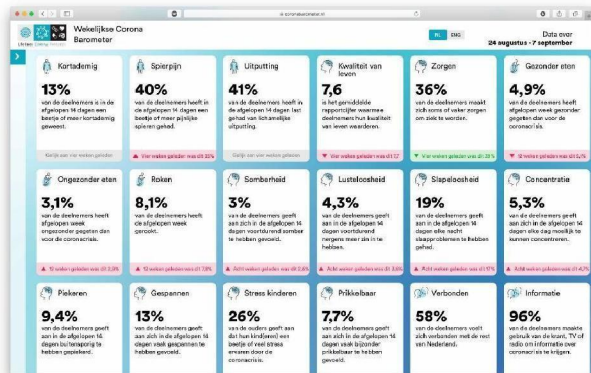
coronabarometer.nl

Wekelijkse Corona Barometer

NL ENG

Data over 24 augustus - 7 september

Kortademig
13%
van de deelnemers is in de afgelopen 14 dagen een beetje of meer kortademig geweest.
Gelijk aan vier weken geleden

Spierpijn
40%
van de deelnemers heeft in de afgelopen 14 dagen een beetje of meer pijnlijke spieren gehad.
Vier weken geleden was dit 32%

Uitputting
41%
van de deelnemers heeft in de afgelopen 14 dagen last gehad van lichamelijke uitputting.
Gelijk aan vier weken geleden

Kwaliteit van leven
7,6
is het gemiddelde rapportcijfer waarmee deelnemers hun kwaliteit van leven waarderen.
Vier weken geleden was dit 7,7

Zorgen
36%
van de deelnemers maakt zich soms of vaker zorgen om ziek te worden.
Vier weken geleden was dit 38%

Gezonder eten
4,9%
van de deelnemers heeft de afgelopen week gezonder gegeten dan voor de coronacrisis.
12 weken geleden was dit 5,1%

Ongezonder eten
3,1%
van de deelnemers heeft de afgelopen week ongezonder gegeten dan voor de coronacrisis.
12 weken geleden was dit 2,3%

Roken
8,1%
van de deelnemers heeft de afgelopen week gerookt.
12 weken geleden was dit 7,9%

Somberheid
3%
van de deelnemers geeft aan zich in de afgelopen 14 dagen voortdurend somber te hebben gevoeld.
Acht weken geleden was dit 2,8%

Lusteloosheid
4,3%
van de deelnemers geeft aan zich in de afgelopen 14 dagen voortdurend nergens meer zin in te hebben.
Acht weken geleden was dit 3,6%

Slapeloosheid
19%
van de deelnemers heeft in de afgelopen 14 dagen elke nacht slaapproblemen te hebben gehad.
Acht weken geleden was dit 17%

Concentratie
5,3%
van de deelnemers geeft aan zich in de afgelopen 14 dagen elke dag moeilijk te kunnen concentreren.
Acht weken geleden was dit 4,7%

Piekeren
9,4%
van de deelnemers geeft aan in de afgelopen 14 dagen bui tenaprog te hebben gepiekerd.

Gespannen
13%
van de deelnemers geeft aan zich in de afgelopen 14 dagen gespannen te hebben gevoeld.

Stress kinderen
26%
van de ouders geeft aan dat hun kind(eren) een beetje of veel stress ervaren door de coronacrisis.

Prikkelbaar
7,7%
van de deelnemers geeft aan zich in de afgelopen 14 dagen sterk bijzonder prikkelbaar te hebben gevoeld.

Verbonden
58%
van de deelnemers voelt zich verbonden met de rest van Nederland.

Informatie
96%
van de deelnemers maakte gebruik van de krant, TV of radio om informatie over coronavirus te krijgen.